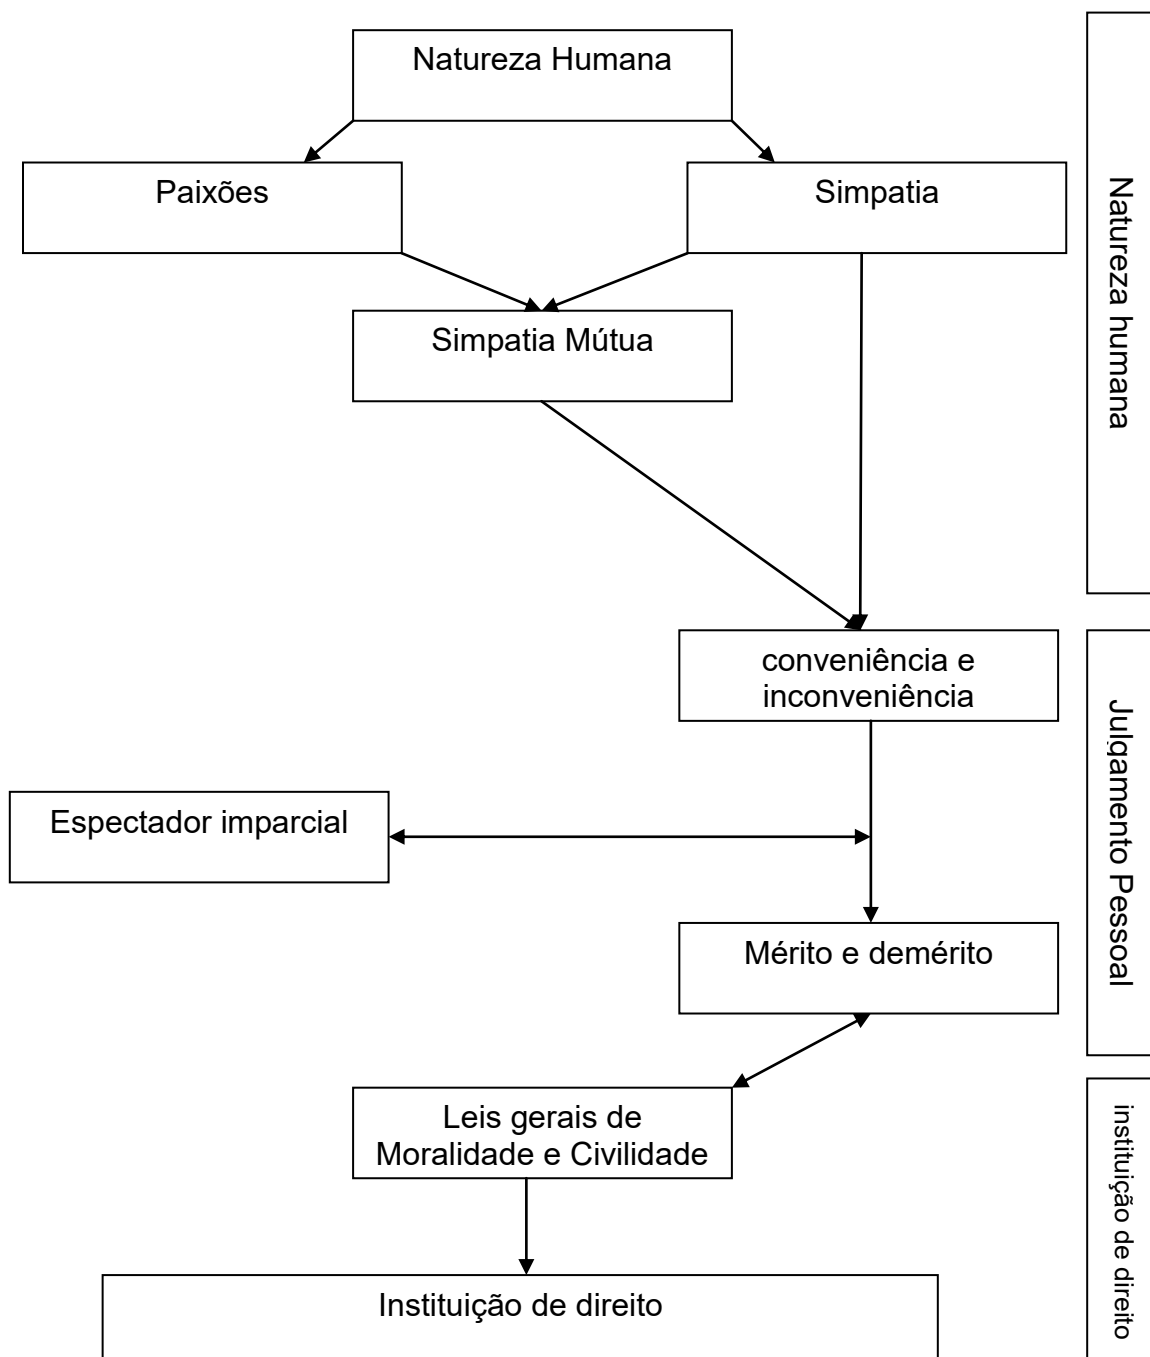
Natureza Humana

Paixões

Simpatia

Simpatia Mútua

conveniência e inconveniência

Espectador imparcial

Mérito e demérito

Leis gerais de Moralidade e Civilidade

Instituição de direito

Natureza humana

Julgamento Pessoal

instituição de direito